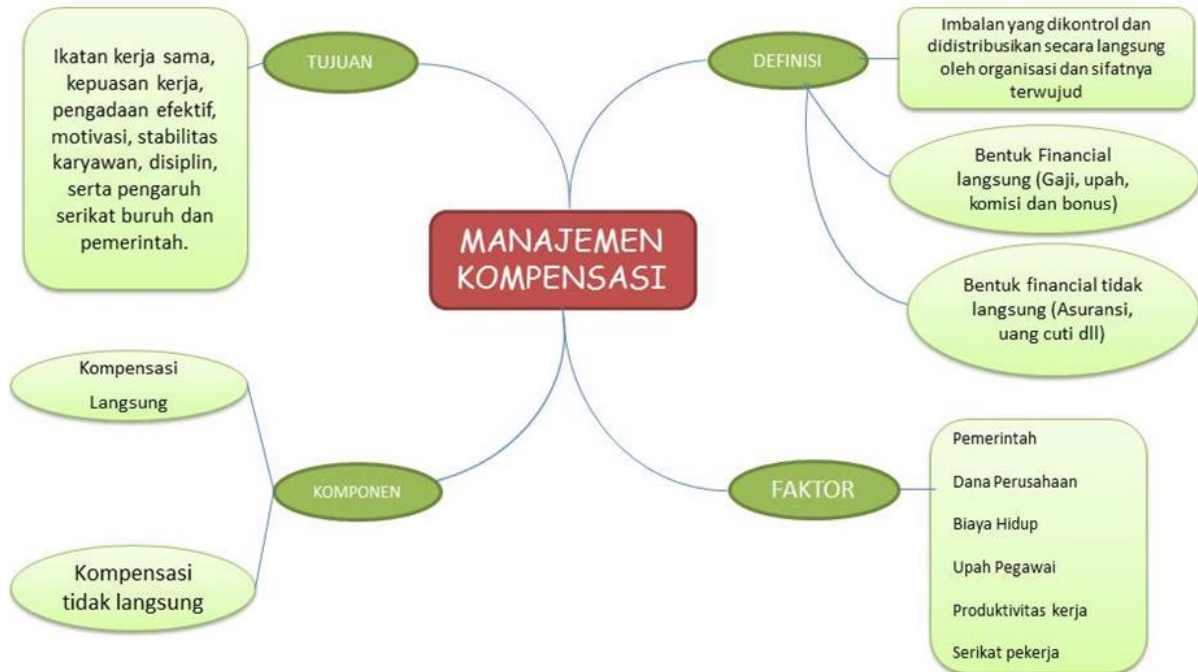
Ikatan kerja sama, kepuasan kerja, pengadaan efektif, motivasi, stabilitas karyawan, disiplin, serta pengaruh serikat buruh dan pemerintah.

TUJUAN

DEFINISI

Imbalan yang dikontrol dan didistribusikan secara langsung oleh organisasi dan sifatnya terwujud

Bentuk Financial langsung (Gaji, upah, komisi dan bonus)

Bentuk financial tidak langsung (Asuransi, uang cuti dll)

MANAJEMEN KOMPENSASI

Kompensasi Langsung

KOMPONEN

Kompensasi tidak langsung

FAKTOR

Pemerintah

Dana Perusahaan

Biaya Hidup

Upah Pegawai

Produktivitas kerja

Serikat pekerja